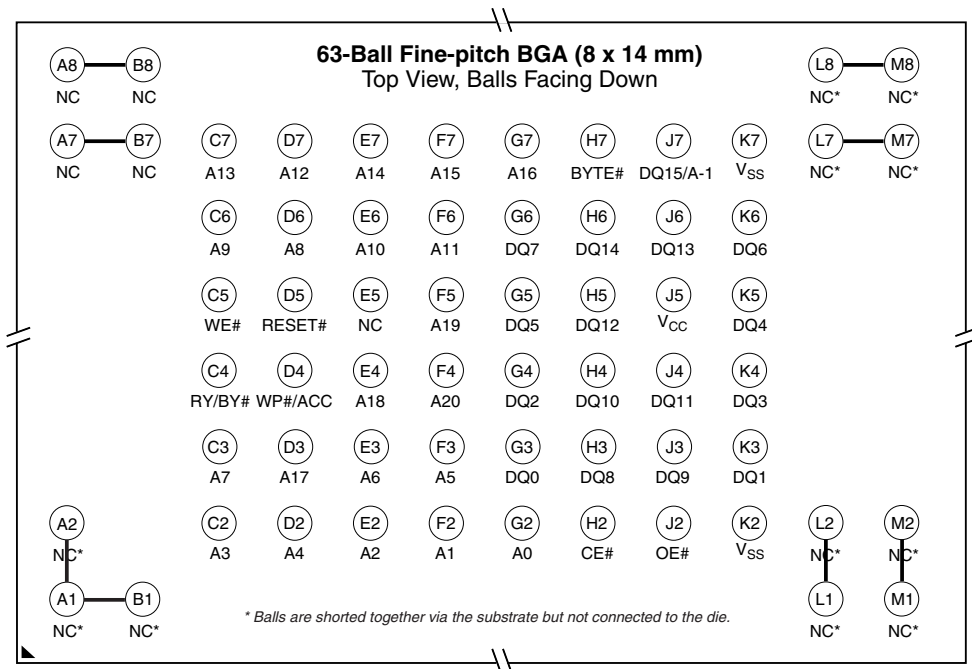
63-Ball Fine-pitch BGA (8 x 14 mm)
Top View, Balls Facing Down

A8 NC
B8 NC
L8 NC*
M8 NC*

A7 NC
B7 NC
C7 A13
D7 A12
E7 A14
F7 A15
G7 A16
H7 BYTE#
J7 DQ15/A-1
K7 $V_{SS}$
L7 NC*
M7 NC*

C6 A9
D6 A8
E6 A10
F6 A11
G6 DQ7
H6 DQ14
J6 DQ13
K6 DQ6

C5 WE#
D5 RESET#
E5 NC
F5 A19
G5 DQ5
H5 DQ12
J5 $V_{CC}$
K5 DQ4

C4 RY/BY#
D4 WP#/ACC
E4 A18
F4 A20
G4 DQ2
H4 DQ10
J4 DQ11
K4 DQ3

C3 A7
D3 A17
E3 A6
F3 A5
G3 DQ0
H3 DQ8
J3 DQ9
K3 DQ1

A2 NC*
C2 A3
D2 A4
E2 A2
F2 A1
G2 A0
H2 CE#
J2 OE#
K2 $V_{SS}$
L2 NC*
M2 NC*

A1 NC*
B1 NC*
L1 NC*
M1 NC*

* Balls are shorted together via the substrate but not connected to the die.